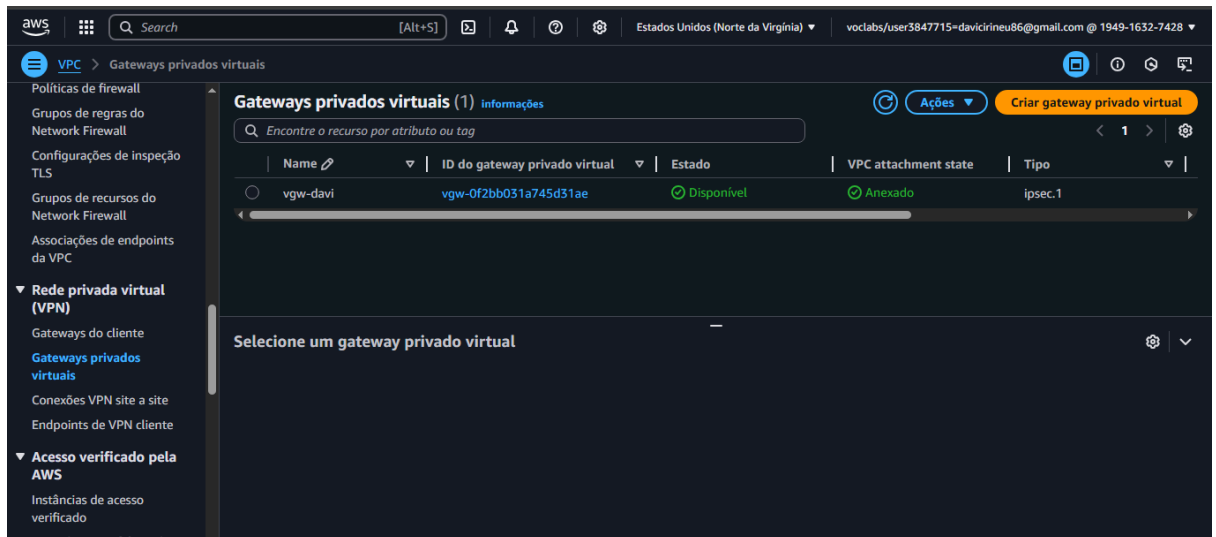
aws

Search [Alt+S]

Estados Unidos (Norte da Virgínia) ▼

voclabs/user3847715=davicirineu86@gmail.com @ 1949-1632-7428 ▼

VPC > Gateways privados virtuais

Políticas de firewall

Grupos de regras do Network Firewall

Configurações de inspeção TLS

Grupos de recursos do Network Firewall

Associações de endpoints da VPC

▼ Rede privada virtual (VPN)

Gateways do cliente

Gateways privados virtuais

Conexões VPN site a site

Endpoints de VPN cliente

▼ Acesso verificado pela AWS

Instâncias de acesso verificado

Gateways privados virtuais (1) informações

Ações ▼

Criar gateway privado virtual

Encontre o recurso por atributo ou tag

< 1 >

| Name | ID do gateway privado virtual | Estado | VPC attachment state | Tipo |
|---|---|---|---|---|
| vgw-davi | vgw-0f2bb031a745d31ae | Disponível | Anexado | ipsec.1 |

Selecione um gateway privado virtual